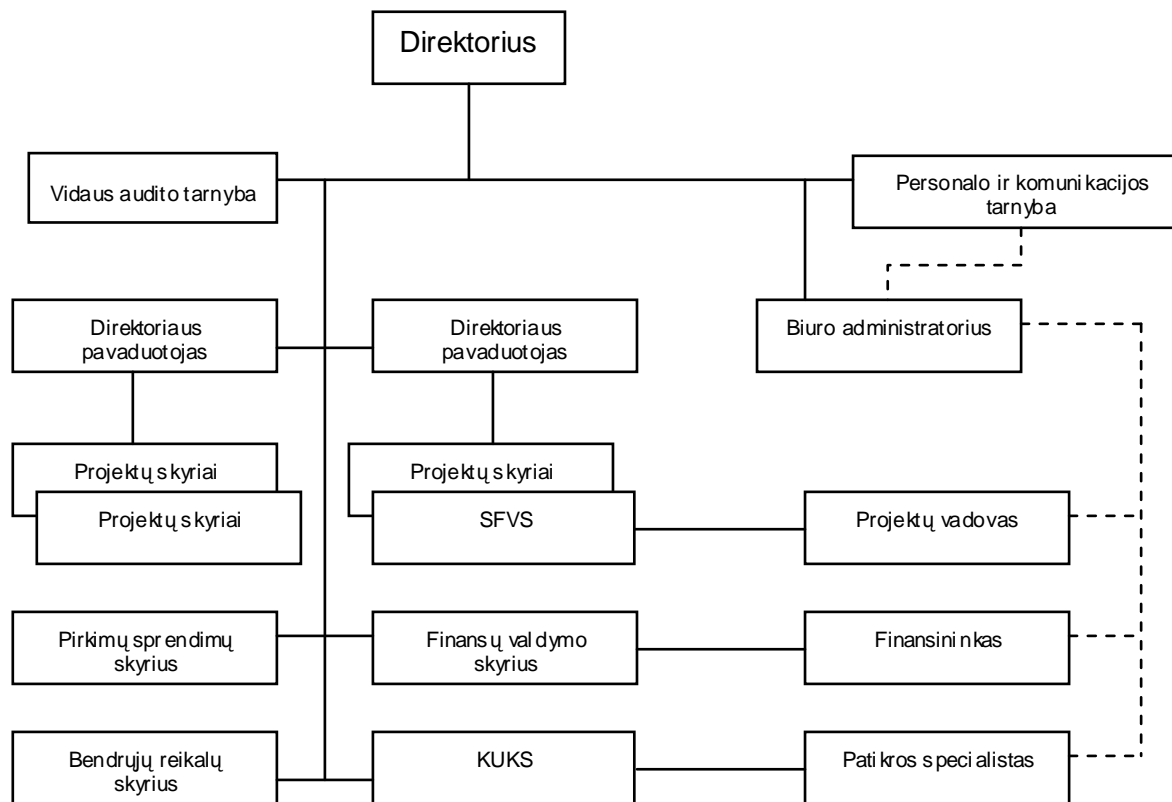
Direktorius

Vidaus audito tarnyba

Personalo ir komunikacijos tarnyba

Direktoriaus pavaduotojas

Direktoriaus pavaduotojas

Biuro administratorius

Projektų skyriai

Projektų skyriai

Projektų skyriai

SFVS

Projektų vadovas

Pirkimų sprendimų skyrius

Finansų valdymo skyrius

Finansininkas

Bendrųjų reikalų skyrius

KUKS

Patikros specialistas